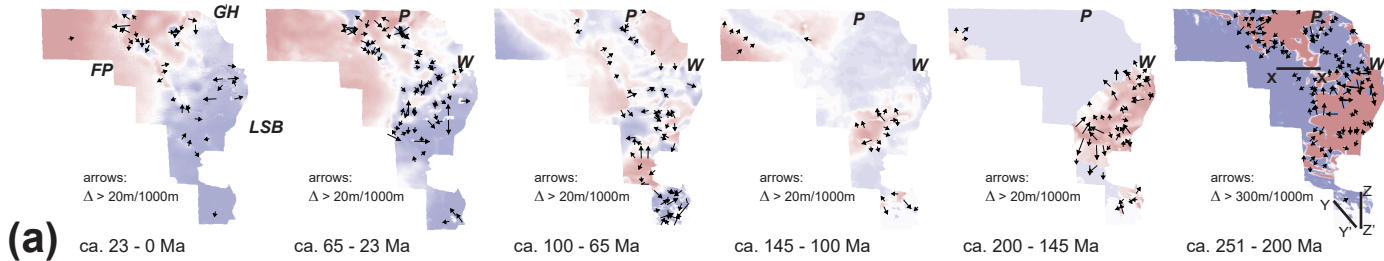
GH

FP

LSB

arrows:
$\Delta$ > 20m/1000m

(a) ca. 23 - 0 Ma

P

W

arrows:
$\Delta$ > 20m/1000m

ca. 65 - 23 Ma

P

W

arrows:
$\Delta$ > 20m/1000m

ca. 100 - 65 Ma

P

W

arrows:
$\Delta$ > 20m/1000m

ca. 145 - 100 Ma

P

W

arrows:
$\Delta$ > 20m/1000m

ca. 200 - 145 Ma

P

W

X

X'

arrows:
$\Delta$ > 300m/1000m

Y

Z

Y'

Z'

ca. 251 - 200 Ma